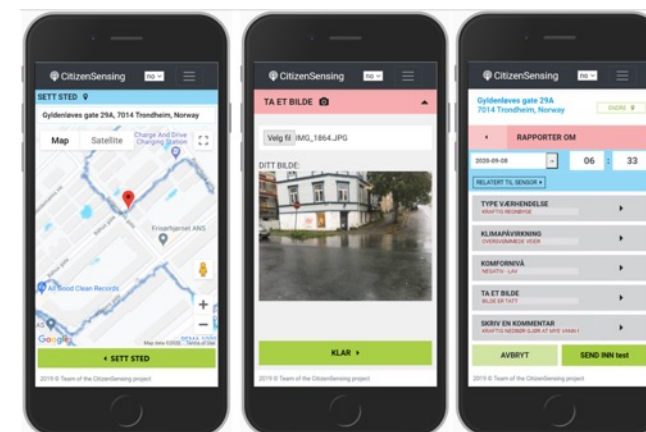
CitizenSensing no

SETT STED

Gyldenløves gate 29A, 7014 Trondheim, Norway

Map Satellite

Charge And Drive Charging Station

Frisørhjørnet ANS

All Blood Clean Records

Google

Map data ©2020 Terms of Use

SETT STED

2019 © Team of the CitizenSensing project

CitizenSensing no

TA ET BILDE

Velg fil IMG_1864.JPG

DITT BILDE:

KLAR

2019 © Team of the CitizenSensing project

CitizenSensing no

Gyldenløves gate 29A 7014 Trondheim, Norway

ENDRE

RAPPORTER OM

2020-09-08 06 : 33

RELATERT TIL SENSOR

TYPE VÆRHENDELSE
KRAFTIG REGNBYGE

KLIMAPÅVIRKNING
OVERSVØMMEDE VEIER

KOMFORNIVÅ
NEGATIV - LAV

TA ET BILDE
BILDE ER TATT

SKRIV EN KOMMENTAR
KRAFTIG NEDBØR GJØR AT MYE VANN I

AVBRYT

SEND INN test

2019 © Team of the CitizenSensing project